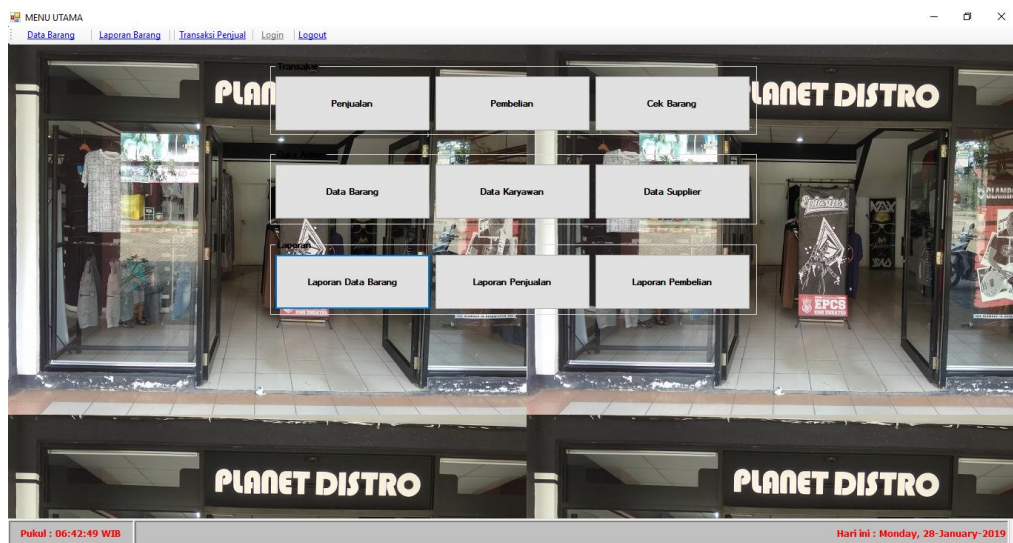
MENU UTAMA

Data Barang | Laporan Barang | Transaksi Penjual | Login | Logout

PLAN

PLANET DISTRO

Transaksi

Penjualan

Pembelian

Cek Barang

Data Master

Data Barang

Data Karyawan

Data Supplier

Laporan

Laporan Data Barang

Laporan Penjualan

Laporan Pembelian

EPCS

PLANET DISTRO

PLANET DISTRO

Pukul : 06:42:49 WIB

Hari ini : Monday, 28-January-2019